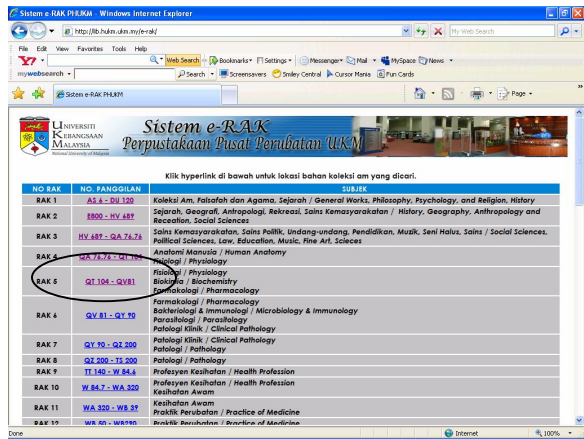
Sistem e-RAK PHUKM - Windows Internet Explorer

http://lib.hukm.ukm.my/e-rak/

My Web Search

File Edit View Favorites Tools Help

Y! · Web Search · Bookmarks · Settings · Messenger · Mail · MySpace · News ·

mywebsearch · Search · Screensavers · Smiley Central · Cursor Mania · Fun Cards

Sistem e-RAK PHUKM

Page ·

UNIVERSITI KEBANGSAAN MALAYSIA National University of Malaysia

Sistem e-RAK
Perpustakaan Pusat Perubatan UKM

Klik hyperlink di bawah untuk lokasi bahan koleksi am yang dicari.

| NO RAK | NO. PANGGILAN | SUBJEK |
|---|---|---|
| RAK 1 | AS 6 - DU 120 | Koleksi Am, Falsafah dan Agama, Sejarah / General Works, Philosophy, Psychology, and Religion, History |
| RAK 2 | E800 - HV 689 | Sejarah, Geografi, Antropologi, Rekreasi, Sains Kemasyarakatan / History, Geography, Anthropology and Recreation, Social Sciences |
| RAK 3 | HV 689 - QA 76.76 | Sains Kemasyarakatan, Sains Politik, Undang-undang, Pendidikan, Muzik, Seni Halus, Sains / Social Sciences, Political Sciences, Law, Education, Music, Fine Art, Scieces |
| RAK 4 | QA 76.76 - QT 104 | Anatomi Manusia / Human Anatomy<br>Fisiologi / Physiology |
| RAK 5 | QT 104 - QV81 | Fisiologi / Physiology<br>Biokimia / Biochemistry<br>Farmakologi / Pharmacology |
| RAK 6 | QV 81 - QY 90 | Farmakologi / Pharmacology<br>Bakteriologi & Immunologi / Microbiology & Immunology<br>Parasitologi / Parasitology<br>Patologi Klinik / Clinical Pathology |
| RAK 7 | QY 90 - QZ 200 | Patologi Klinik / Clinical Pathology<br>Patologi / Pathology |
| RAK 8 | QZ 200 - TS 200 | Patologi / Pathology |
| RAK 9 | TT 140 - W 84.6 | Profesyen Kesihatan / Health Profession |
| RAK 10 | W 84.7 - WA 320 | Profesyen Kesihatan / Health Profession<br>Kesihatan Awam |
| RAK 11 | WA 320 - WB 39 | Kesihatan Awam<br>Praktik Perubatan / Practice of Medicine |
| RAK 12 | WB 50 - WB290 | Praktik Perubatan / Practice of Medicine |

Done

Internet

100%